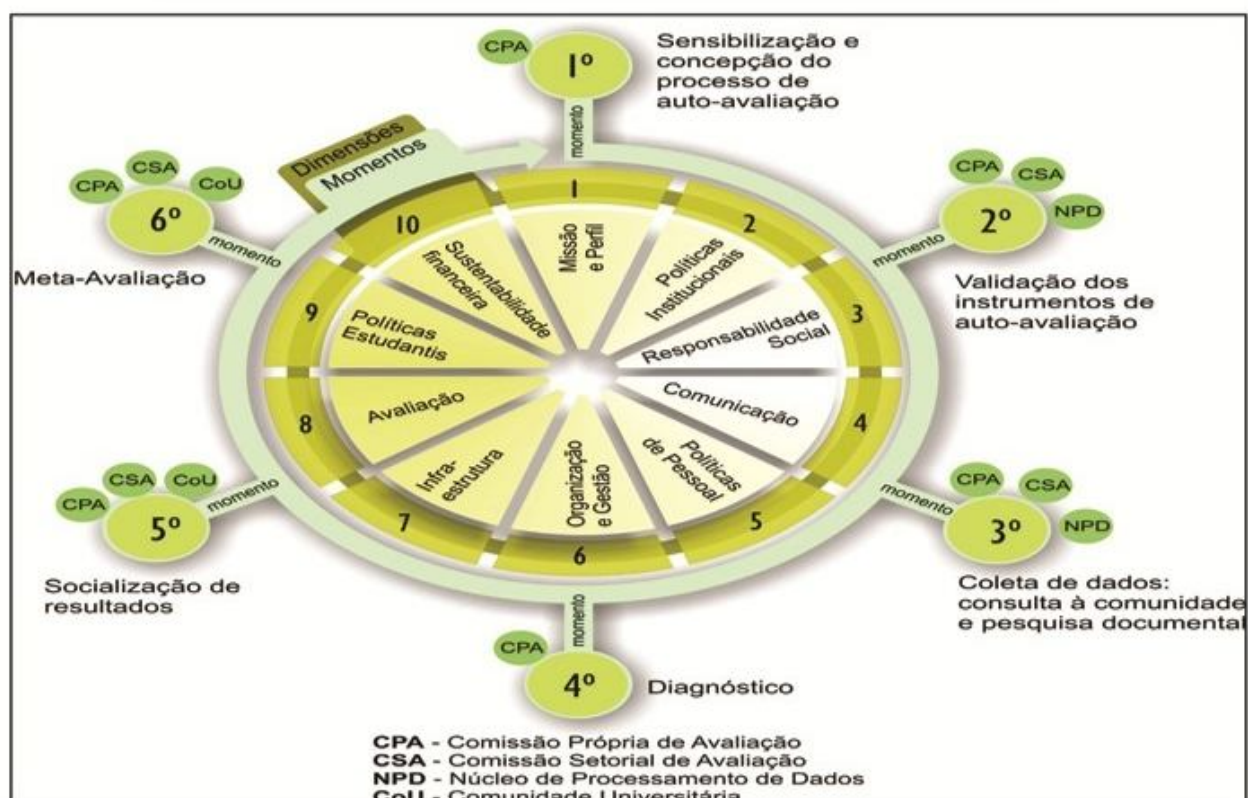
CPA
1º
Sensibilização e concepção do processo de auto-avaliação
momento

Dimensões
Momentos

CPA CSA NPD
2º
momento
Validação dos instrumentos de auto-avaliação

CPA CSA NPD
3º
momento
Coleta de dados: consulta à comunidade e pesquisa documental

CPA
4º
momento
Diagnóstico

CPA CSA CoU
5º
momento
Socialização de resultados

CPA CSA CoU
6º
momento
Meta-Avaliação

1 Missão e Perfil
2 Políticas Institucionais
3 Responsabilidade Social
4 Comunicação
5 Políticas de Pessoal
6 Organização e Gestão
7 Infra-estrutura
8 Avaliação
9 Políticas Estudantis
10 Sustentabilidade financeira

CPA - Comissão Própria de Avaliação
CSA - Comissão Setorial de Avaliação
NPD - Núcleo de Processamento de Dados
CoU - Comunidade Universitária